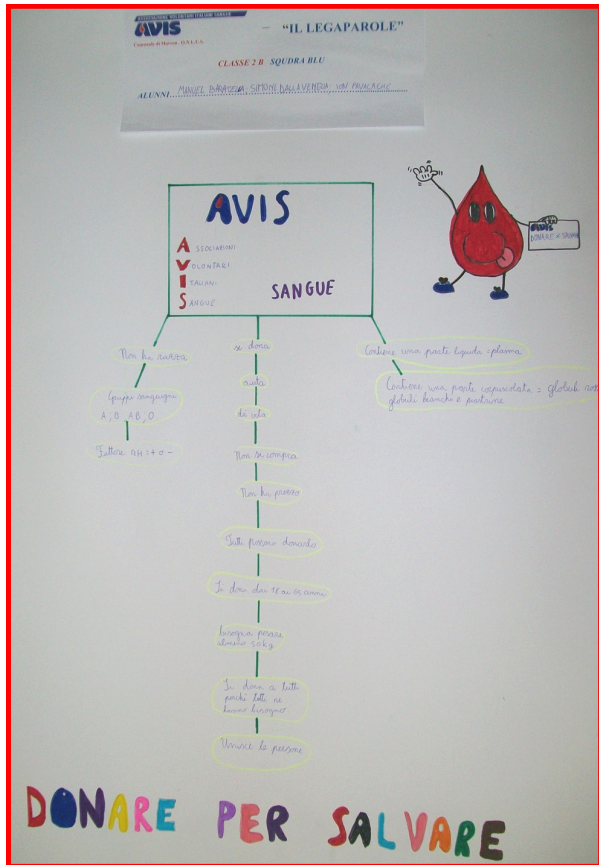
ASSOCIAZIONE VOLONTARI ITALIANI SANGUE
AVIS
Comunale di Marsala O.N.L.U.S.

- "IL LEGAPAROLE"

CLASSE 2 B SQUDRA BLU

ALUNNI: MANUEL BARRASSO, SIMONE DALLAVENDRIA, LUCA PAVALACHE

AVIS

ASSOCIAZIONE
VOLONTARI
ITALIANI
SANGUE

SANGUE

AVIS
DONARE X SALVARE

Non ha razza

Gruppi sanguigni
A, B, AB, O

Fattore RH: + o -

si dona

aiuta

dà vita

Non si compra

Non ha prezzo

Tutti possono donarlo

Si dona dai 18 ai 65 anni

bisogna pesare almeno 50 kg

Si dona a tutti perchè tutti ne hanno bisogno

Unisce le persone

Contiene una parte liquida (plasma)

Contiene una parte corpuscolata = globuli rossi, globuli bianchi e piastrine

DONARE PER SALVARE